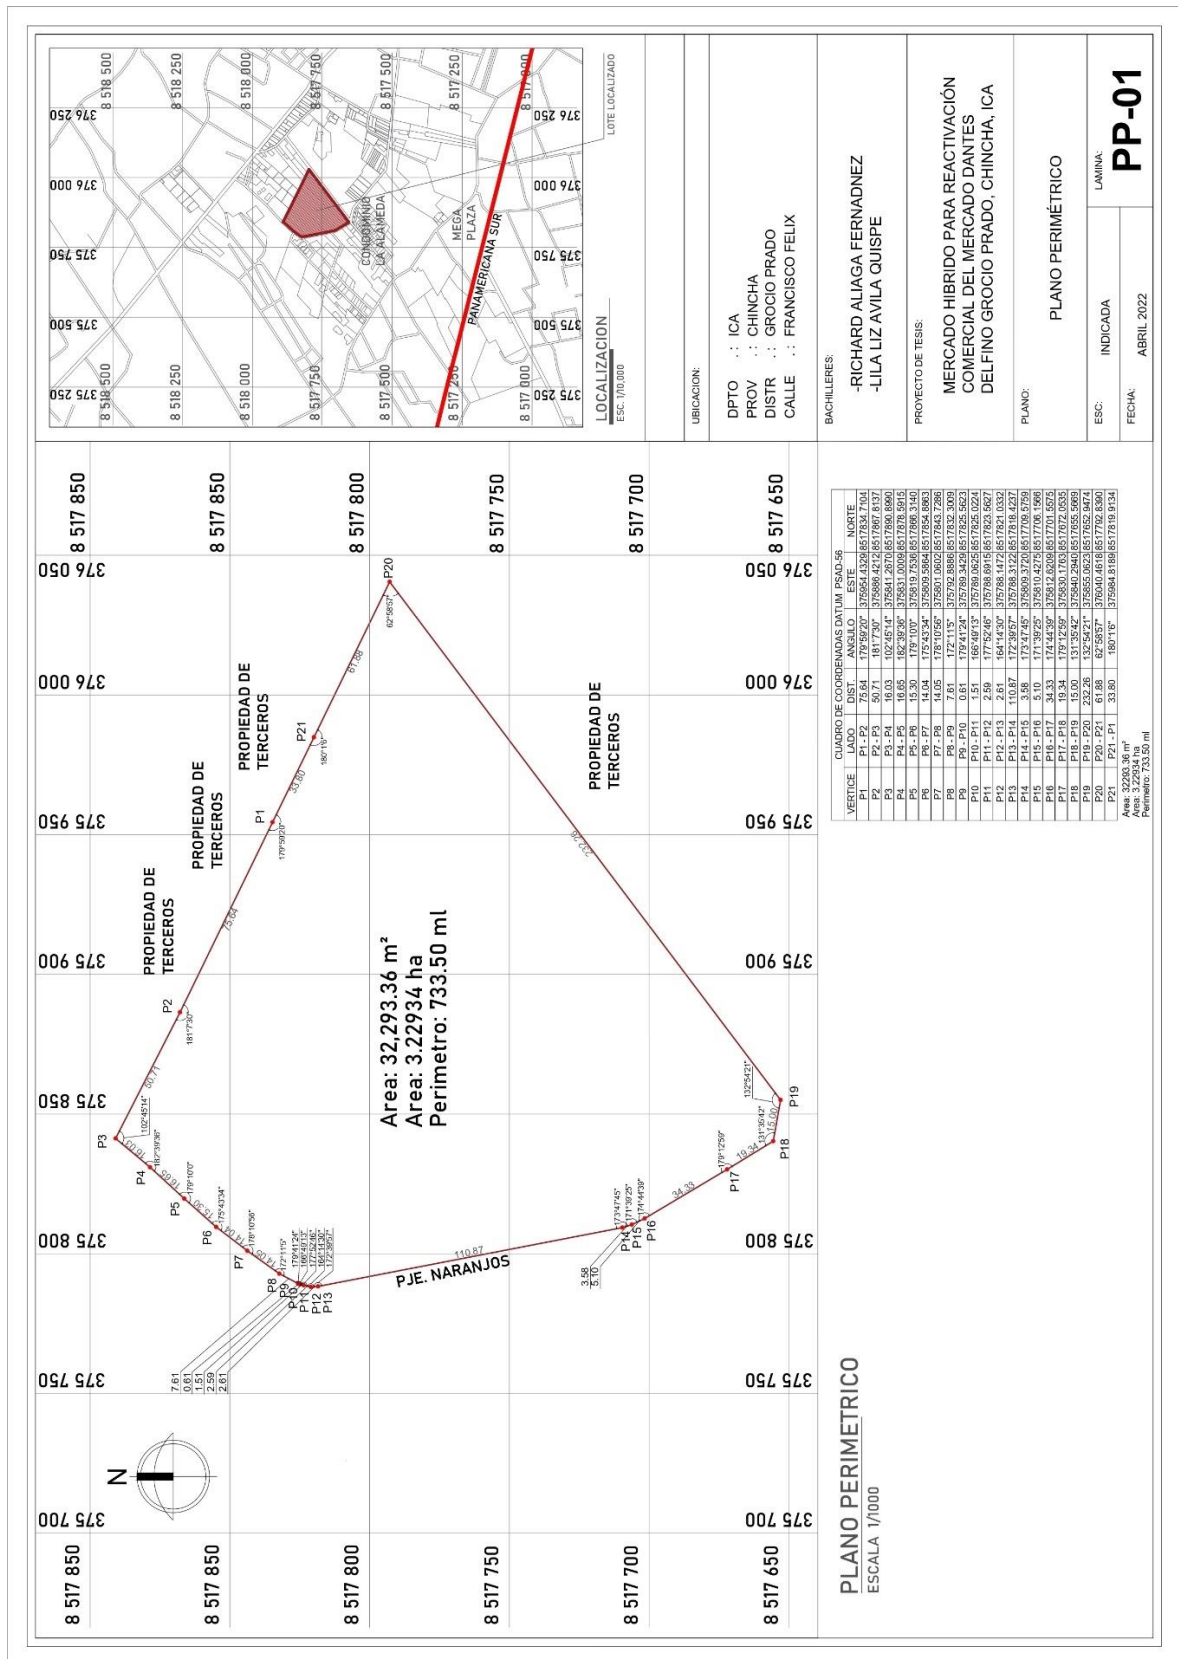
PLANO PERIMETRICO
ESCALA 1/1000

8 517 850
8 517 850
8 517 800
8 517 750
8 517 700
8 517 650

375 700
375 750
375 800
375 850
375 900
375 950
376 000
376 050

PROPIEDAD DE TERCEROS
PROPIEDAD DE TERCEROS
PROPIEDAD DE TERCEROS
PROPIEDAD DE TERCEROS

PJE. NARANJOS

Area: 32,293.36 m²
Area: 3.22934 ha
Perimetro: 733.50 ml

P1 P2 P3 P4 P5 P6 P7 P8 P9 P10 P11 P12 P13 P14 P15 P16 P17 P18 P19 P20 P21

75.64
50.71
16.03
16.65
15.30
14.04
14.05
110.87
34.33
19.34
15.00
232.26
61.88
33.80
7.61
0.61
1.51
2.59
2.61
3.58
5.10

179°59'20"
181°7'30"
102°45'14"
182°39'36"
179°10'0"
175°43'34"
178°10'56"
172°11'5"
179°41'24"
166°49'13"
177°52'46"
164°14'30"
172°39'57"
173°47'45"
171°39'25"
174°44'39"
179°12'59"
131°35'42"
132°54'21"
62°58'57"
180°1'6"

CUADRO DE COORDENADAS DATUM PSAD-56

| VERTICE | LADO | DIST. | ANGULO | ESTE | NORTE |
|---|---|---|---|---|---|
| P1 | P1 - P2 | 75.64 | 179°59'20" | 375954.4329 | 8517834.7104 |
| P2 | P2 - P3 | 50.71 | 181°7'30" | 375886.4212 | 8517867.8137 |
| P3 | P3 - P4 | 16.03 | 102°45'14" | 375841.2670 | 8517890.8990 |
| P4 | P4 - P5 | 16.65 | 182°39'36" | 375831.0009 | 8517878.5915 |
| P5 | P5 - P6 | 15.30 | 179°10'0" | 375819.7536 | 8517866.3140 |
| P6 | P6 - P7 | 14.04 | 175°43'34" | 375809.5864 | 8517854.8863 |
| P7 | P7 - P8 | 14.05 | 178°10'56" | 375801.0604 | 8517843.7286 |
| P8 | P8 - P9 | 7.61 | 172°11'5" | 375792.8886 | 8517832.3009 |
| P9 | P9 - P10 | 0.61 | 179°41'24" | 375789.3429 | 8517825.5623 |
| P10 | P10 - P11 | 1.51 | 166°49'13" | 375789.0625 | 8517825.0224 |
| P11 | P11 - P12 | 2.59 | 177°52'46" | 375788.6915 | 8517823.5627 |
| P12 | P12 - P13 | 2.61 | 164°14'30" | 375788.1472 | 8517821.0332 |
| P13 | P13 - P14 | 110.87 | 172°39'57" | 375788.3122 | 8517818.4237 |
| P14 | P14 - P15 | 3.58 | 173°47'45" | 375809.3720 | 8517709.5759 |
| P15 | P15 - P16 | 5.10 | 171°39'25" | 375810.4275 | 8517706.1966 |
| P16 | P16 - P17 | 34.33 | 174°44'39" | 375812.6209 | 8517701.5575 |
| P17 | P17 - P18 | 19.34 | 179°12'59" | 375830.1760 | 8517672.0535 |
| P18 | P18 - P19 | 15.00 | 131°35'42" | 375840.2940 | 8517655.5669 |
| P19 | P19 - P20 | 232.26 | 132°54'21" | 375855.0623 | 8517652.9474 |
| P20 | P20 - P21 | 61.88 | 62°58'57" | 376040.4618 | 8517792.8390 |
| P21 | P21 - P1 | 33.80 | 180°1'6" | 375984.8189 | 8517819.9134 |

Area: 32293.36 m²
Area: 3.22934 ha
Perimetro: 733.50 ml

8 518 500
8 518 250
8 518 000
8 517 750
8 517 500
8 517 250
8 517 000
375 250
375 500
375 750
376 000
376 250
CONDOMINIO LA ALAMEDA
MEGA PLAZA
PANAMERICANA SUR
LOTE LOCALIZADO

LOCALIZACION
ESC. 1/10,000

UBICACION:
DPTO : ICA
PROV : CHINCHA
DISTR : GROCIO PRADO
CALLE : FRANCISCO FELIX

BACHILLERES:
-RICHARD ALIAGA FERNADNEZ
-LILA LIZ AVILA QUISPE

PROYECTO DE TESIS:
MERCADO HIBRIDO PARA REACTIVACIÓN COMERCIAL DEL MERCADO DANTES DELFINO GROCIO PRADO, CHINCHA, ICA

PLANO:
PLANO PERIMÉTRICO

ESC: INDICADA
FECHA: ABRIL 2022
LAMINA:
PP-01